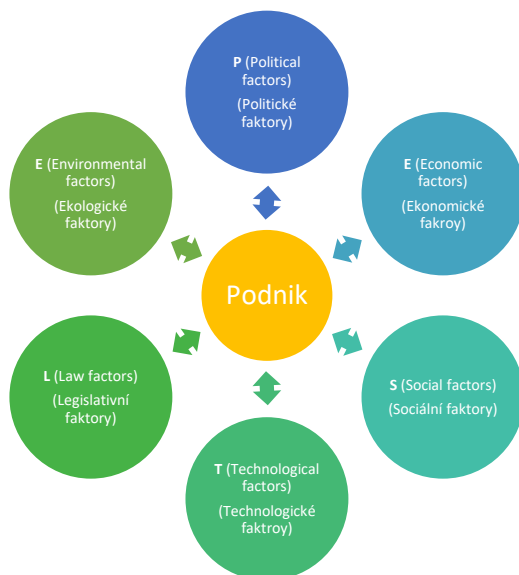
P (Political factors)
(Politické faktory)

E (Environmental factors)
(Ekologické faktory)

E (Economic factors)
(Ekonomické fakroy)

Podnik

L (Law factors)
(Legislativní faktory)

S (Social factors)
(Sociální faktory)

T (Technological factors)
(Technologické faktroy)